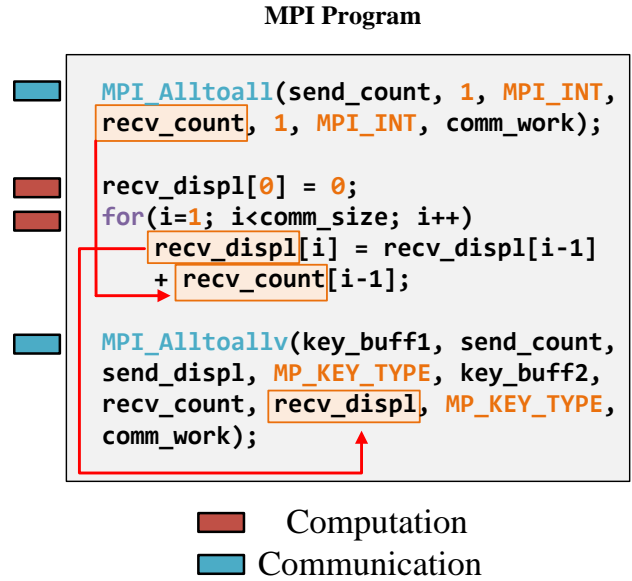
MPI Program

MPI_Alltoall(send_count, 1, MPI_INT,
recv_count, 1, MPI_INT, comm_work);

recv_displ[0] = 0;
for(i=1; i<comm_size; i++)
recv_displ[i] = recv_displ[i-1]
+ recv_count[i-1];

MPI_Alltoallv(key_buff1, send_count,
send_displ, MP_KEY_TYPE, key_buff2,
recv_count, recv_displ, MP_KEY_TYPE,
comm_work);

Computation
Communication